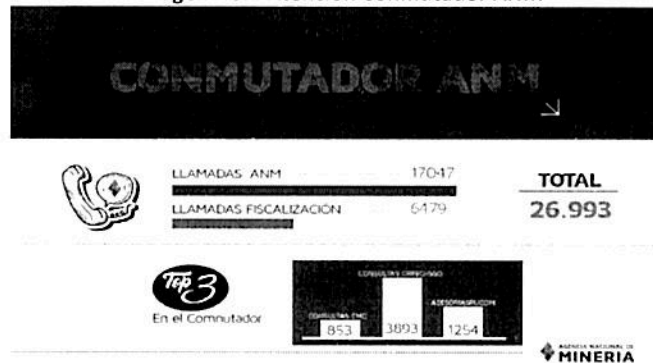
CONMUTADOR ANM

LLAMADAS ANM 17047

LLAMADAS FISCALIZACIÓN 6479

TOTAL
26.993

Top 3
En el Conmutador

CONSULTAS CERTIFICADO

CONSULTAS CMC

ASESORÍA/SOLICITUD

853

3893

1254

AGENCIA NACIONAL DE MINERÍA